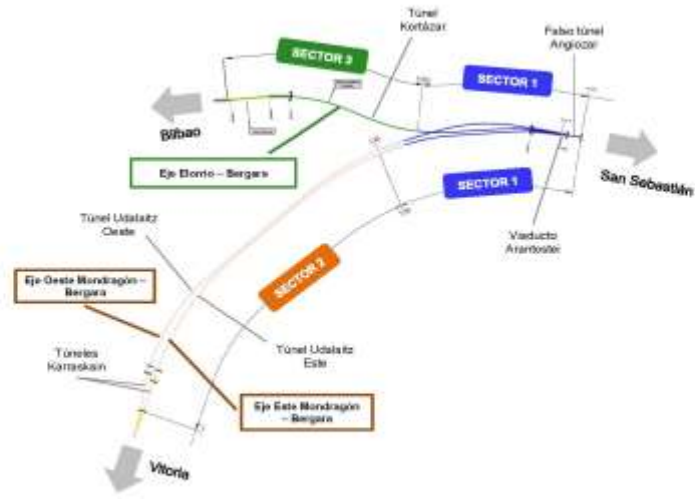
Túnel Kortázar

Falso túnel Angiozar

SECTOR 3

SECTOR 1

Bilbao

Eje Elorrio – Bergara

San Sebastián

SECTOR 1

Túnel Udalaitz Oeste

Viaducto Arantzeiter

SECTOR 2

Eje Oeste Mondragón – Bergara

Túnel Udalaitz Este

Túneles Karraskain

Eje Este Mondragón – Bergara

Vitoria